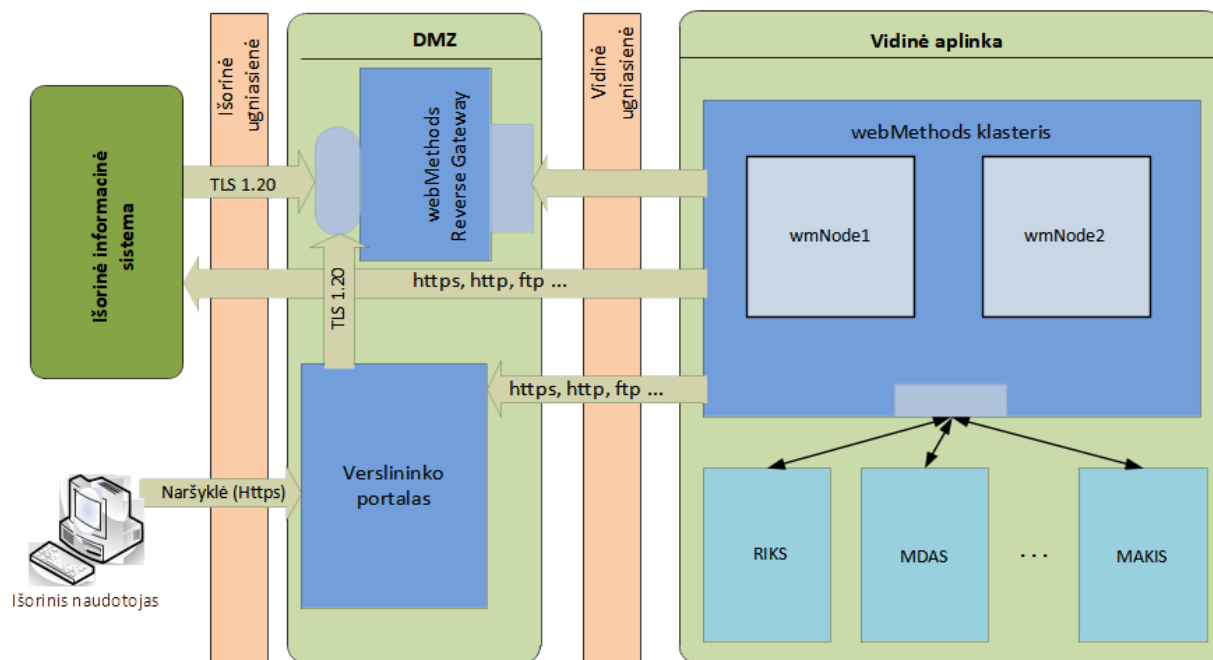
Išorinė informacinė sistema

Išorinė ugniasienė

DMZ

webMethods Reverse Gateway

Vidinė ugniasienė

Vidinė aplinka

webMethods klasteris

wmNode1

wmNode2

TLS 1.20

https, http, ftp ...

TLS 1.20

https, http, ftp ...

Verslininko portalas

Naršyklė (Https)

Išorinis naudotojas

RIKS

MDAS

. . .

MAKIS